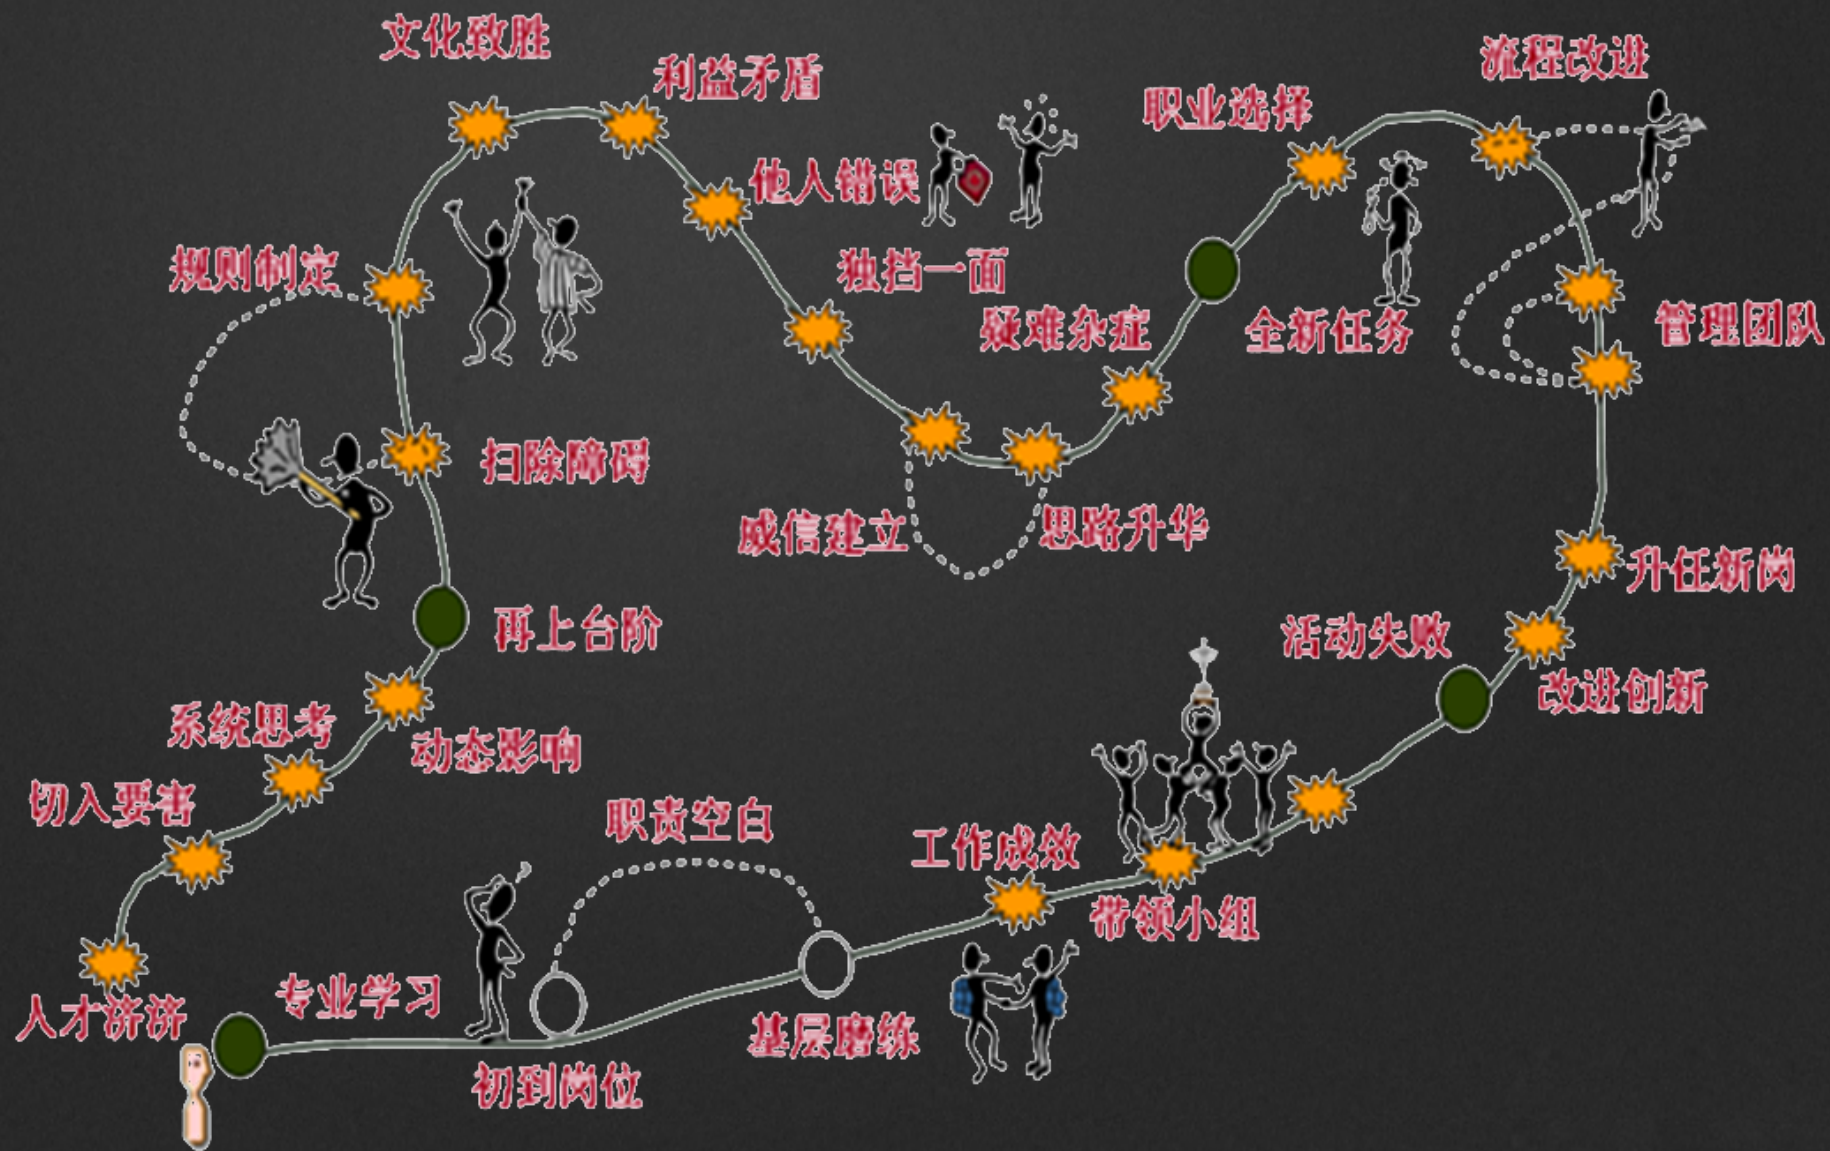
文化致胜
利益矛盾
职业选择
流程改进
他人错误
规则制定
独挡一面
疑难杂症
全新任务
管理团队
扫除障碍
威信建立
思路升华
升任新岗
再上台阶
活动失败
改进创新
系统思考
动态影响
切入要害
职责空白
工作成效
带领小组
人才济济
专业学习
基层磨练
初到岗位